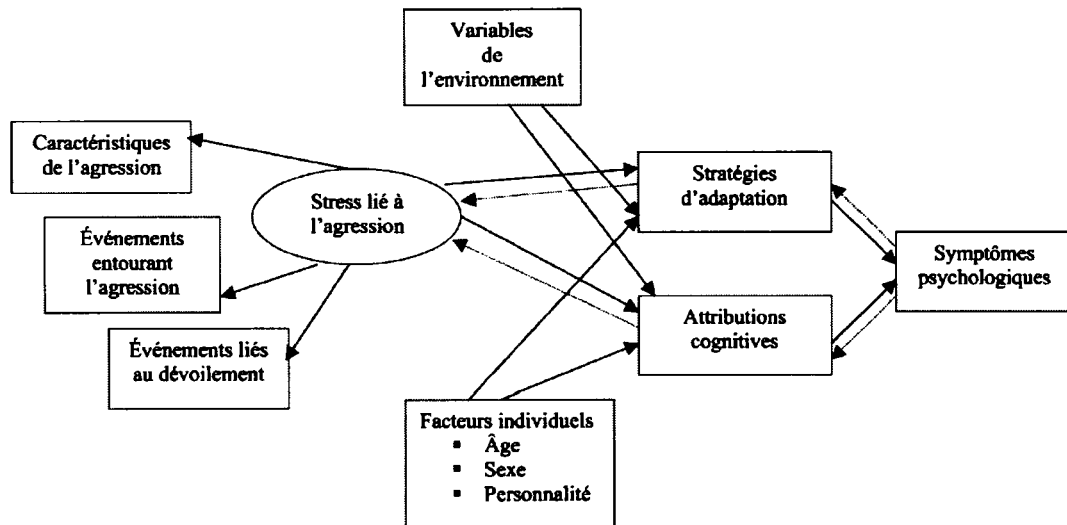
Variables de l'environnement

Caractéristiques de l'agression

Stress lié à l'agression

Stratégies d'adaptation

Événements entourant l'agression

Symptômes psychologiques

Attributions cognitives

Événements liés au dévoilement

Facteurs individuels
- Âge
- Sexe
- Personnalité